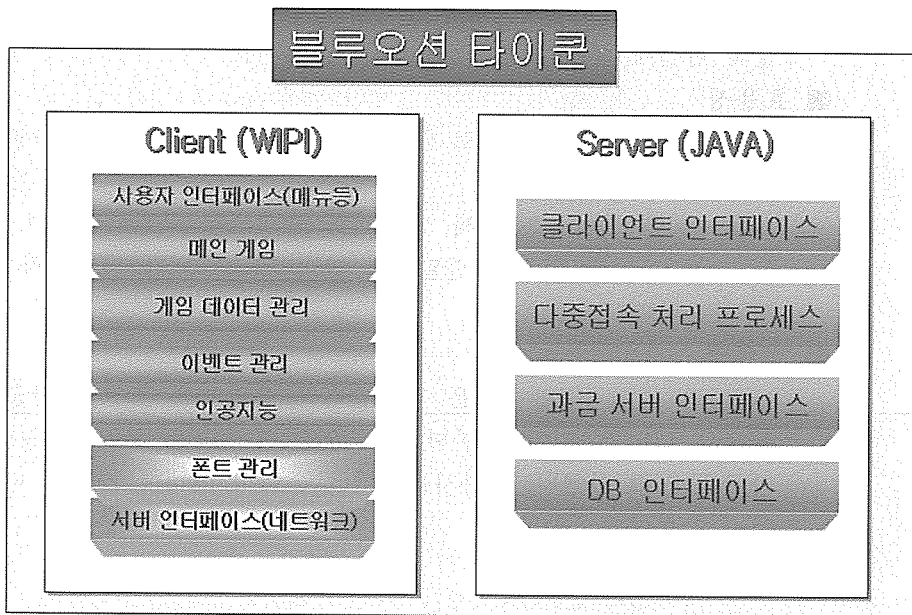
블루오션 타이쿤

Client (WIPI)

사용자 인터페이스(메뉴등)

메인 게임

게임 데이터 관리

이벤트 관리

인공지능

폰트 관리

서버 인터페이스(네트워크)

Server (JAVA)

클라이언트 인터페이스

다중접속 처리 프로세스

과금 서버 인터페이스

DB 인터페이스